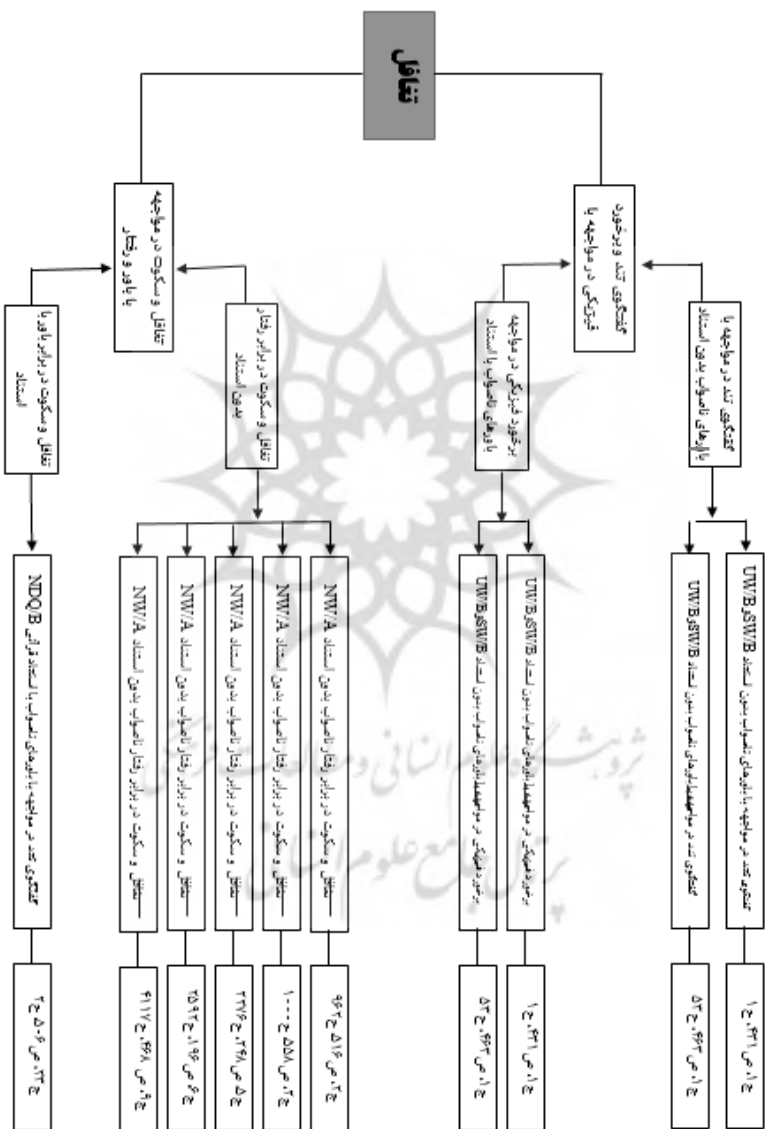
تغافل

تغافل و سکوت در مواجهه با باور و رفتار

گفتگوی تند و برخورد فیزیکی در مواجهه با

تغافل و سکوت در برابر باور با استناد

تغافل و سکوت در برابر رفتار بدون استناد

برخورد فیزیکی در مواجهه با باورهای ناصواب با استناد

گفتگوی تند در مواجهه با باورهای ناصواب بدون استناد

گفتگوی تند در مواجهه با باورهای ناصواب با استناد قرآن NDQ/B

تغافل و سکوت در برابر رفتار ناصواب بدون استناد NW/A

تغافل و سکوت در برابر رفتار ناصواب بدون استناد NW/A

تغافل و سکوت در برابر رفتار ناصواب بدون استناد NW/A

تغافل و سکوت در برابر رفتار ناصواب بدون استناد NW/A

تغافل و سکوت در برابر رفتار ناصواب بدون استناد NW/A

برخورد فیزیکی در مواجهه با باورهای ناصواب با استناد UW/B,SW/B

برخورد فیزیکی در مواجهه با باورهای ناصواب بدون استناد UW/B,SW/B

گفتگوی تند در مواجهه با باورهای ناصواب بدون استناد UW/B,SW/B

گفتگوی تند در مواجهه با باورهای ناصواب بدون استناد UW/B,SW/B

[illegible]

ج ۱، ص ۴۱۱۷

ج ۲، ص ۳۵۹

ج ۵، ص ۲۳۷

ج ۲، ص ۱۰۰

ج ۲، ص ۵۱۶

ج ۱، ص ۵۳

ج ۱، ص ۱۴۳

ج ۱، ص ۵۳

ج ۱، ص ۱۴۳